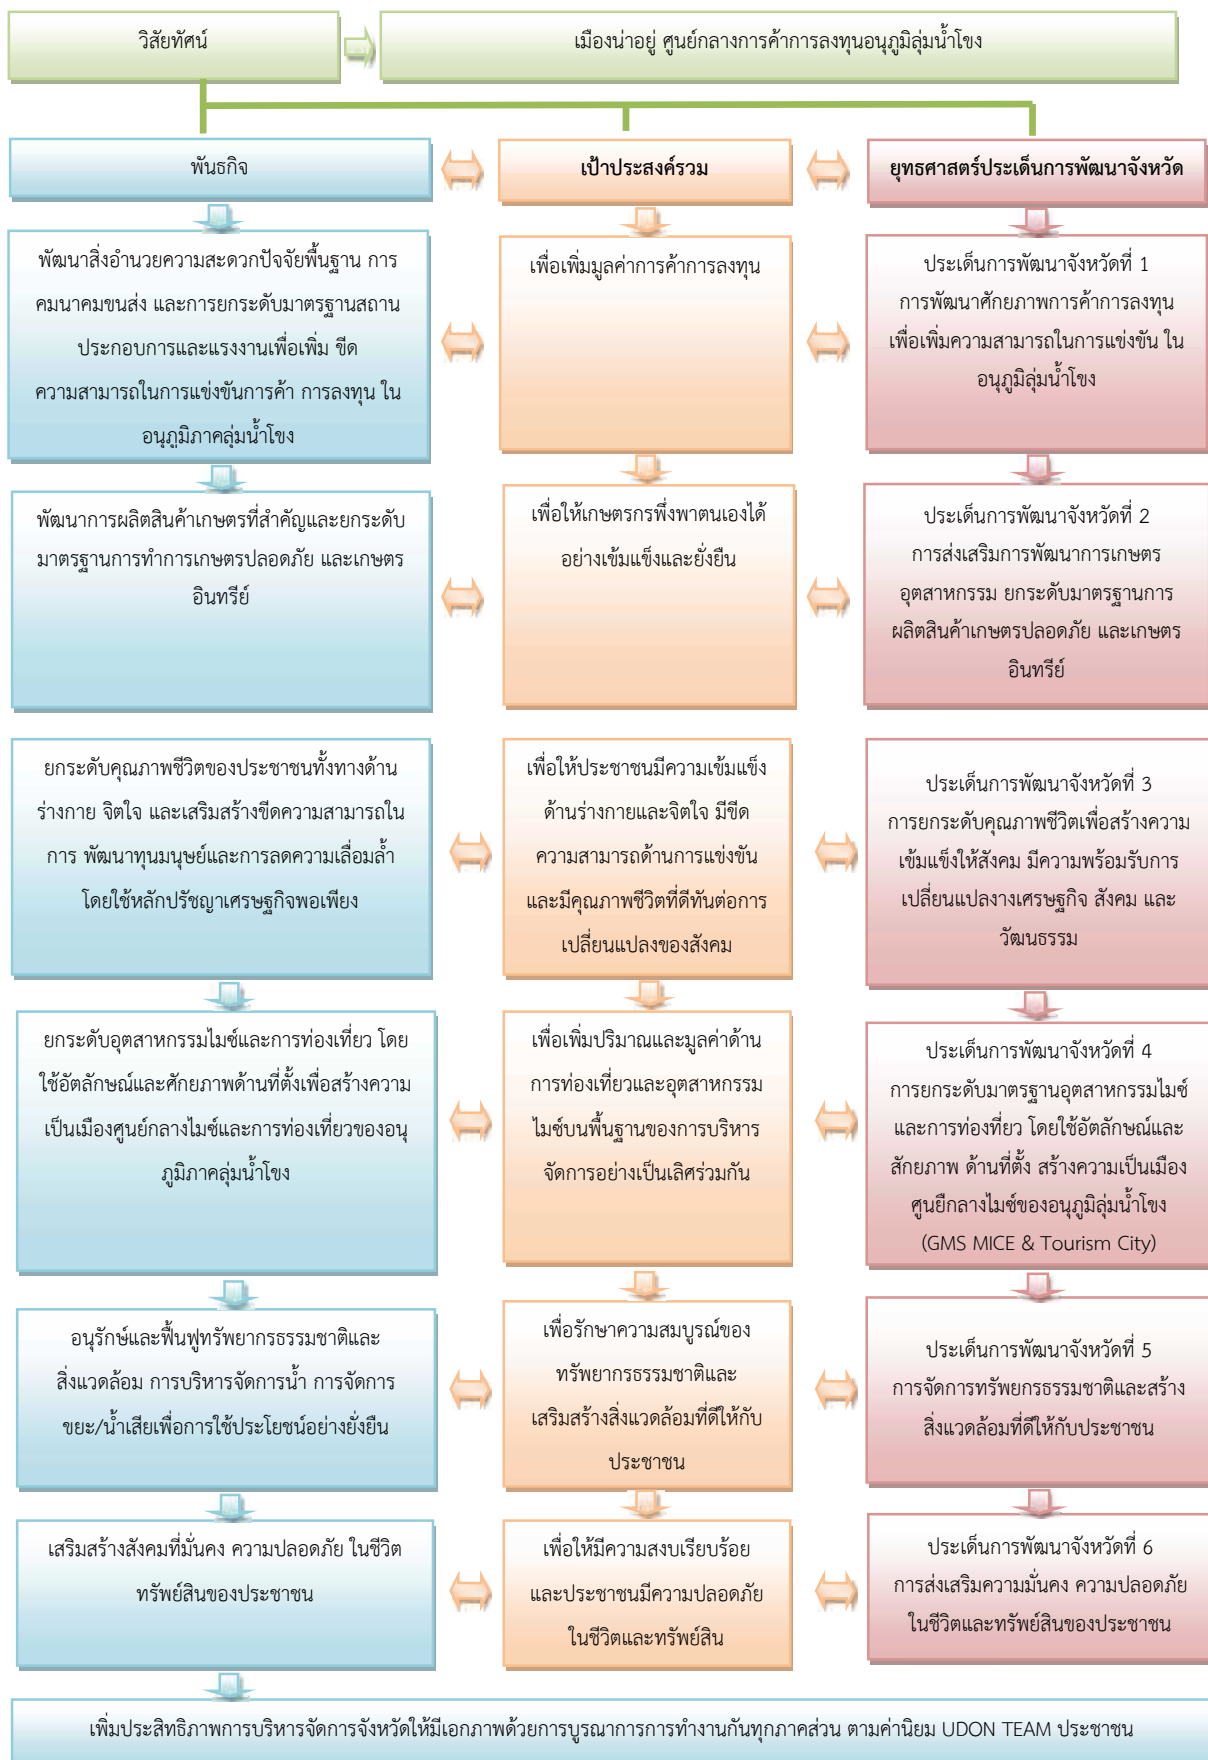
วิสัยทัศน์

เมืองน่าอยู่ ศูนย์กลางการค้าการลงทุนอนุภูมิลุ่มน้ำโขง

พันธกิจ

เป้าประสงค์รวม

ยุทธศาสตร์ประเด็นการพัฒนาจังหวัด

พัฒนาสิ่งอำนวยความสะดวกปัจจัยพื้นฐาน การคมนาคมขนส่ง และการยกระดับมาตรฐานสถานประกอบการและแรงงานเพื่อเพิ่ม ขีดความสามารถในการแข่งขันการค้า การลงทุน ในอนุภูมิภาคลุ่มน้ำโขง

เพื่อเพิ่มมูลค่าการค้าการลงทุน

ประเด็นการพัฒนาจังหวัดที่ 1 การพัฒนาศักยภาพการค้าการลงทุนเพื่อเพิ่มความสามารถในการแข่งขัน ในอนุภูมิลุ่มน้ำโขง

พัฒนาการผลิตสินค้าเกษตรที่สำคัญและยกระดับมาตรฐานการทำการเกษตรปลอดภัย และเกษตรอินทรีย์

เพื่อให้เกษตรกรพึ่งพาตนเองได้อย่างเข้มแข็งและยั่งยืน

ประเด็นการพัฒนาจังหวัดที่ 2 การส่งเสริมการพัฒนาการเกษตรอุตสาหกรรม ยกระดับมาตรฐานการผลิตสินค้าเกษตรปลอดภัย และเกษตรอินทรีย์

ยกระดับคุณภาพชีวิตของประชาชนทั้งทางด้านร่างกาย จิตใจ และเสริมสร้างขีดความสามารถในการ พัฒนาทุนมนุษย์และการลดความเลื่อมล้ำ โดยใช้หลักปรัชญาเศรษฐกิจพอเพียง

เพื่อให้ประชาชนมีความเข้มแข็งด้านร่างกายและจิตใจ มีขีดความสามารถด้านการแข่งขันและมีคุณภาพชีวิตที่ดีทันต่อการเปลี่ยนแปลงของสังคม

ประเด็นการพัฒนาจังหวัดที่ 3 การยกระดับคุณภาพชีวิตเพื่อสร้างความเข้มแข็งให้สังคม มีความพร้อมรับการเปลี่ยนแปลงทางเศรษฐกิจ สังคม และวัฒนธรรม

ยกระดับอุตสาหกรรมไมซ์และการท่องเที่ยว โดยใช้อัตลักษณ์และศักยภาพด้านที่ตั้งเพื่อสร้างความเป็นเมืองศูนย์กลางไมซ์และการท่องเที่ยวของอนุภูมิภาคลุ่มน้ำโขง

เพื่อเพิ่มปริมาณและมูลค่าด้านการท่องเที่ยวและอุตสาหกรรมไมซ์บนพื้นฐานของการบริหารจัดการอย่างเป็นเลิศร่วมกัน

ประเด็นการพัฒนาจังหวัดที่ 4 การยกระดับมาตรฐานอุตสาหกรรมไมซ์และการท่องที่ยว โดยใช้อัตลักษณ์และสักยภาพ ด้านที่ตั้ง สร้างความเป็นเมืองศูนย์กลางไมซ์ของอนุภูมิลุ่มน้ำโขง (GMS MICE & Tourism City)

อนุรักษ์และฟื้นฟูทรัพยากรธรรมชาติและสิ่งแวดล้อม การบริหารจัดการน้ำ การจัดการขยะ/น้ำเสียเพื่อการใช้ประโยชน์อย่างยั่งยืน

เพื่อรักษาความสมบูรณ์ของทรัพยากรธรรมชาติและเสริมสร้างสิ่งแวดล้อมที่ดีให้กับประชาชน

ประเด็นการพัฒนาจังหวัดที่ 5 การจัดการทรัพยกรธรรมชาติและสร้างสิ่งแวดล้อมที่ดีให้กับประชาชน

เสริมสร้างสังคมที่มั่นคง ความปลอดภัย ในชีวิตทรัพย์สินของประชาชน

เพื่อให้มีความสงบเรียบร้อยและประชาชนมีความปลอดภัยในชีวิตและทรัพย์สิน

ประเด็นการพัฒนาจังหวัดที่ 6 การส่งเสริมความมั่นคง ความปลอดภัยในชีวิตและทรัพย์สินของประชาชน

เพิ่มประสิทธิภาพการบริหารจัดการจังหวัดให้มีเอกภาพด้วยการบูรณาการการทำงานกันทุกภาคส่วน ตามค่านิยม UDON TEAM ประชาชน